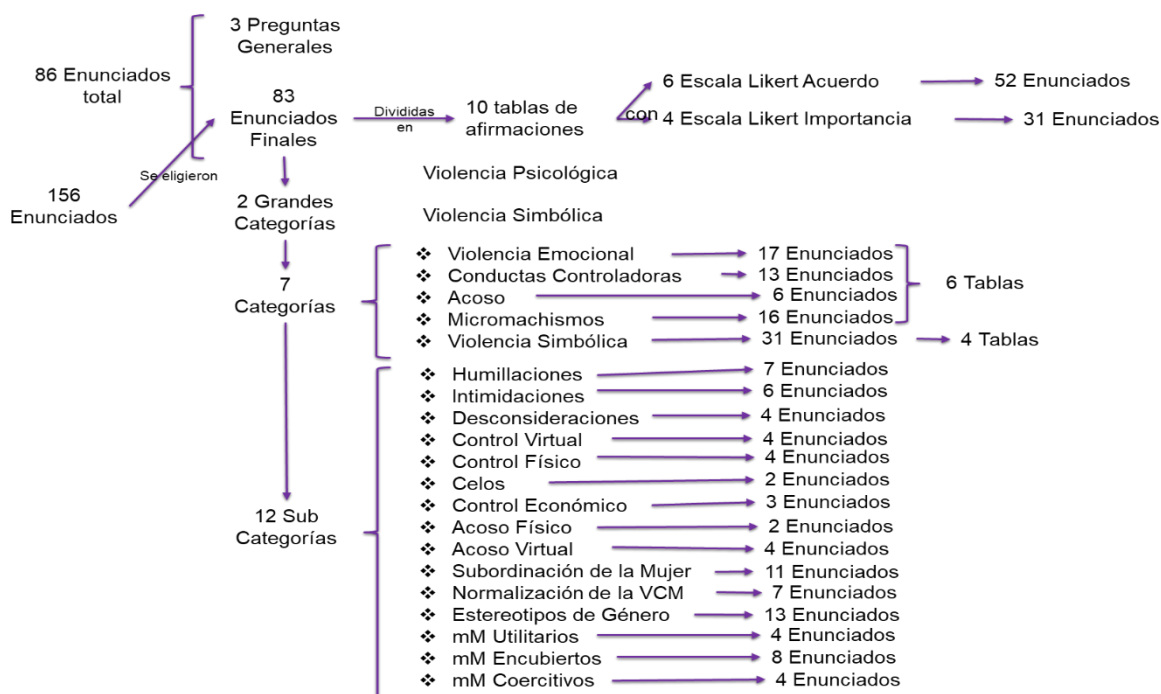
86 Enunciados total

3 Preguntas Generales

83 Enunciados Finales

Divididas en

10 tablas de afirmaciones

con

6 Escala Likert Acuerdo → 52 Enunciados

4 Escala Likert Importancia → 31 Enunciados

156 Enunciados

Se eligieron

2 Grandes Categorías

Violencia Psicológica

Violencia Simbólica

7 Categorías

❖ Violencia Emocional → 17 Enunciados
❖ Conductas Controladoras → 13 Enunciados
❖ Acoso → 6 Enunciados
❖ Micromachismos → 16 Enunciados
❖ Violencia Simbólica → 31 Enunciados → 4 Tablas

6 Tablas

12 Sub Categorías

❖ Humillaciones → 7 Enunciados
❖ Intimidaciones → 6 Enunciados
❖ Desconsideraciones → 4 Enunciados
❖ Control Virtual → 4 Enunciados
❖ Control Físico → 4 Enunciados
❖ Celos → 2 Enunciados
❖ Control Económico → 3 Enunciados
❖ Acoso Físico → 2 Enunciados
❖ Acoso Virtual → 4 Enunciados
❖ Subordinación de la Mujer → 11 Enunciados
❖ Normalización de la VCM → 7 Enunciados
❖ Estereotipos de Género → 13 Enunciados
❖ mM Utilitarios → 4 Enunciados
❖ mM Encubiertos → 8 Enunciados
❖ mM Coercitivos → 4 Enunciados